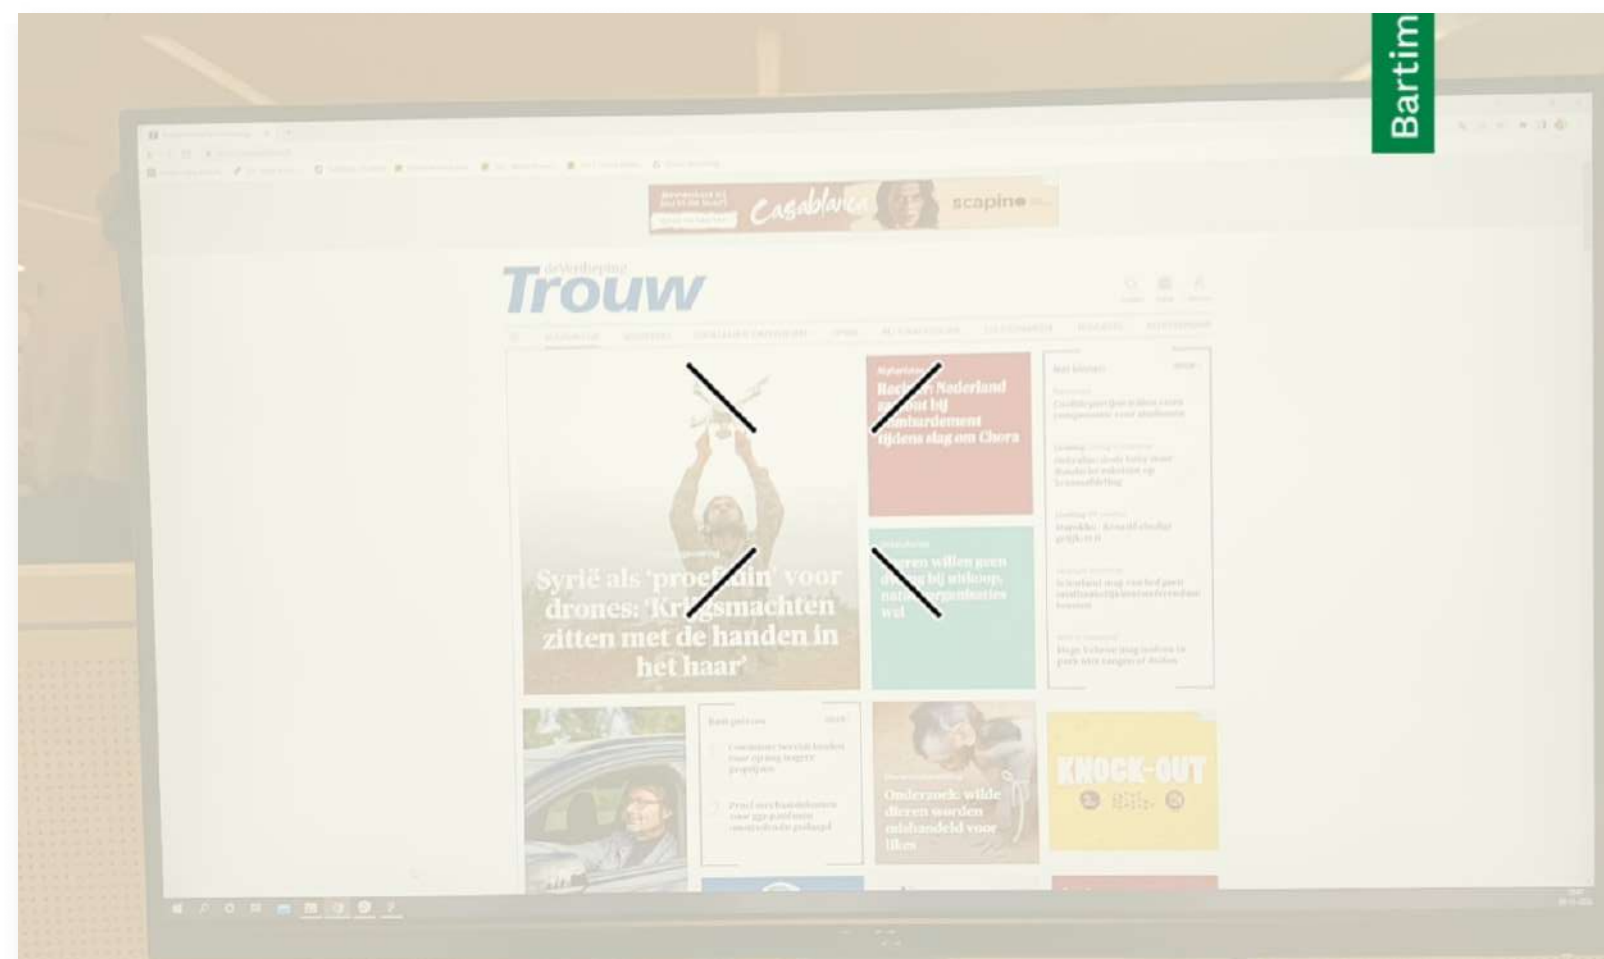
Bartim

Casablanca scapino

deVerdieping
Trouw

Syrië als 'proeft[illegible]in' voor drones: 'Kr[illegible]gsmachten zitten met de handen in het haar'

Rac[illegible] Nederland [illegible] bij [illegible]bardement tijdens slag om Chora

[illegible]ren willen geen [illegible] bij uitloop, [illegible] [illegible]rganisaties wel

Onderzoek: wilde dieren worden mishandeld voor likes

KNOCK-OUT